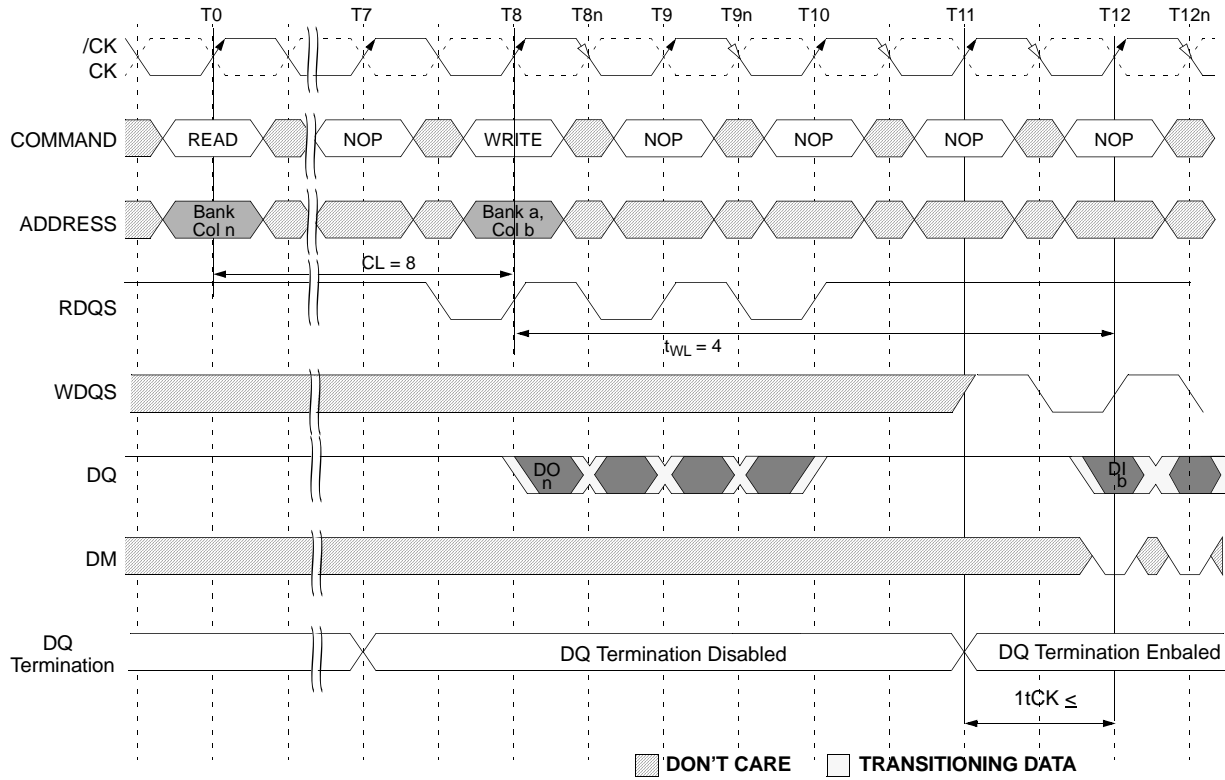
T0 T7 T8 T8n T9 T9n T10 T11 T12 T12n

/CK
CK

COMMAND READ NOP WRITE NOP NOP NOP NOP

ADDRESS Bank Col n Bank a, Col b

CL = 8

RDQS

$t_{WL}$ = 4

WDQS

DQ DO n DI b

DM

DQ Termination DQ Termination Disabled DQ Termination Enbaled

1tCK $\leq$

DON'T CARE TRANSITIONING DATA